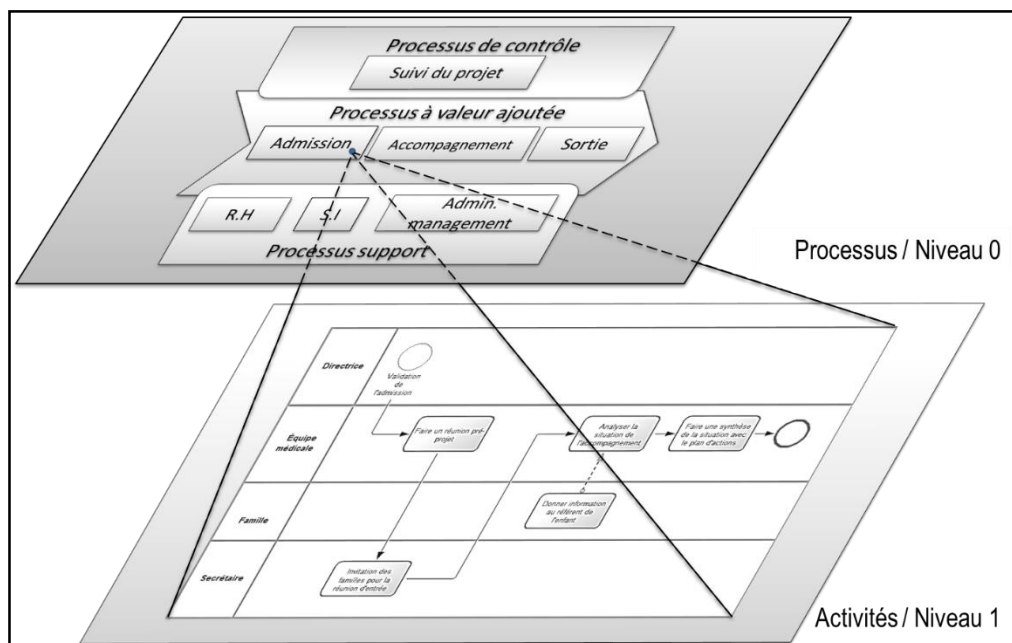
Processus de contrôle

Suivi du projet

Processus à valeur ajoutée

Admission

Accompagnement

Sortie

R.H

S.I

Admin. management

Processus support

Processus / Niveau 0

Directrice

Validation de l'admission

Équipe médicale

Faire un réunion pré-projet

Analyser la situation de l'accompagnement

Faire une synthèse de la situation avec le plan d'actions

Famille

Donner information au référent de l'enfant

Secrétaire

Invitation des familles pour la réunion d'entrée

Activités / Niveau 1